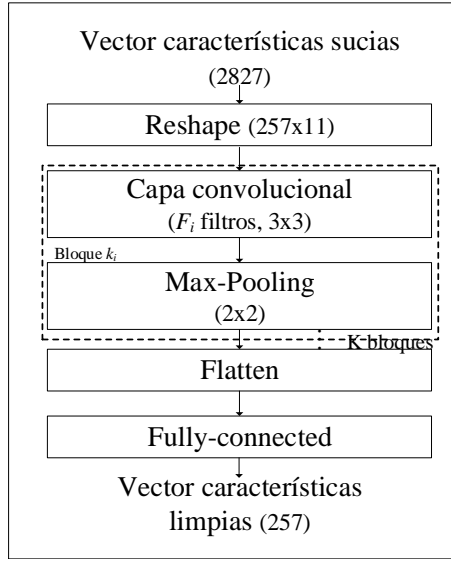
Vector características sucias
(2827)

Reshape (257x11)

Capa convolucional
($F_i$ filtros, 3x3)

Bloque $k_i$

Max-Pooling
(2x2)

K bloques

Flatten

Fully-connected

Vector características limpias (257)